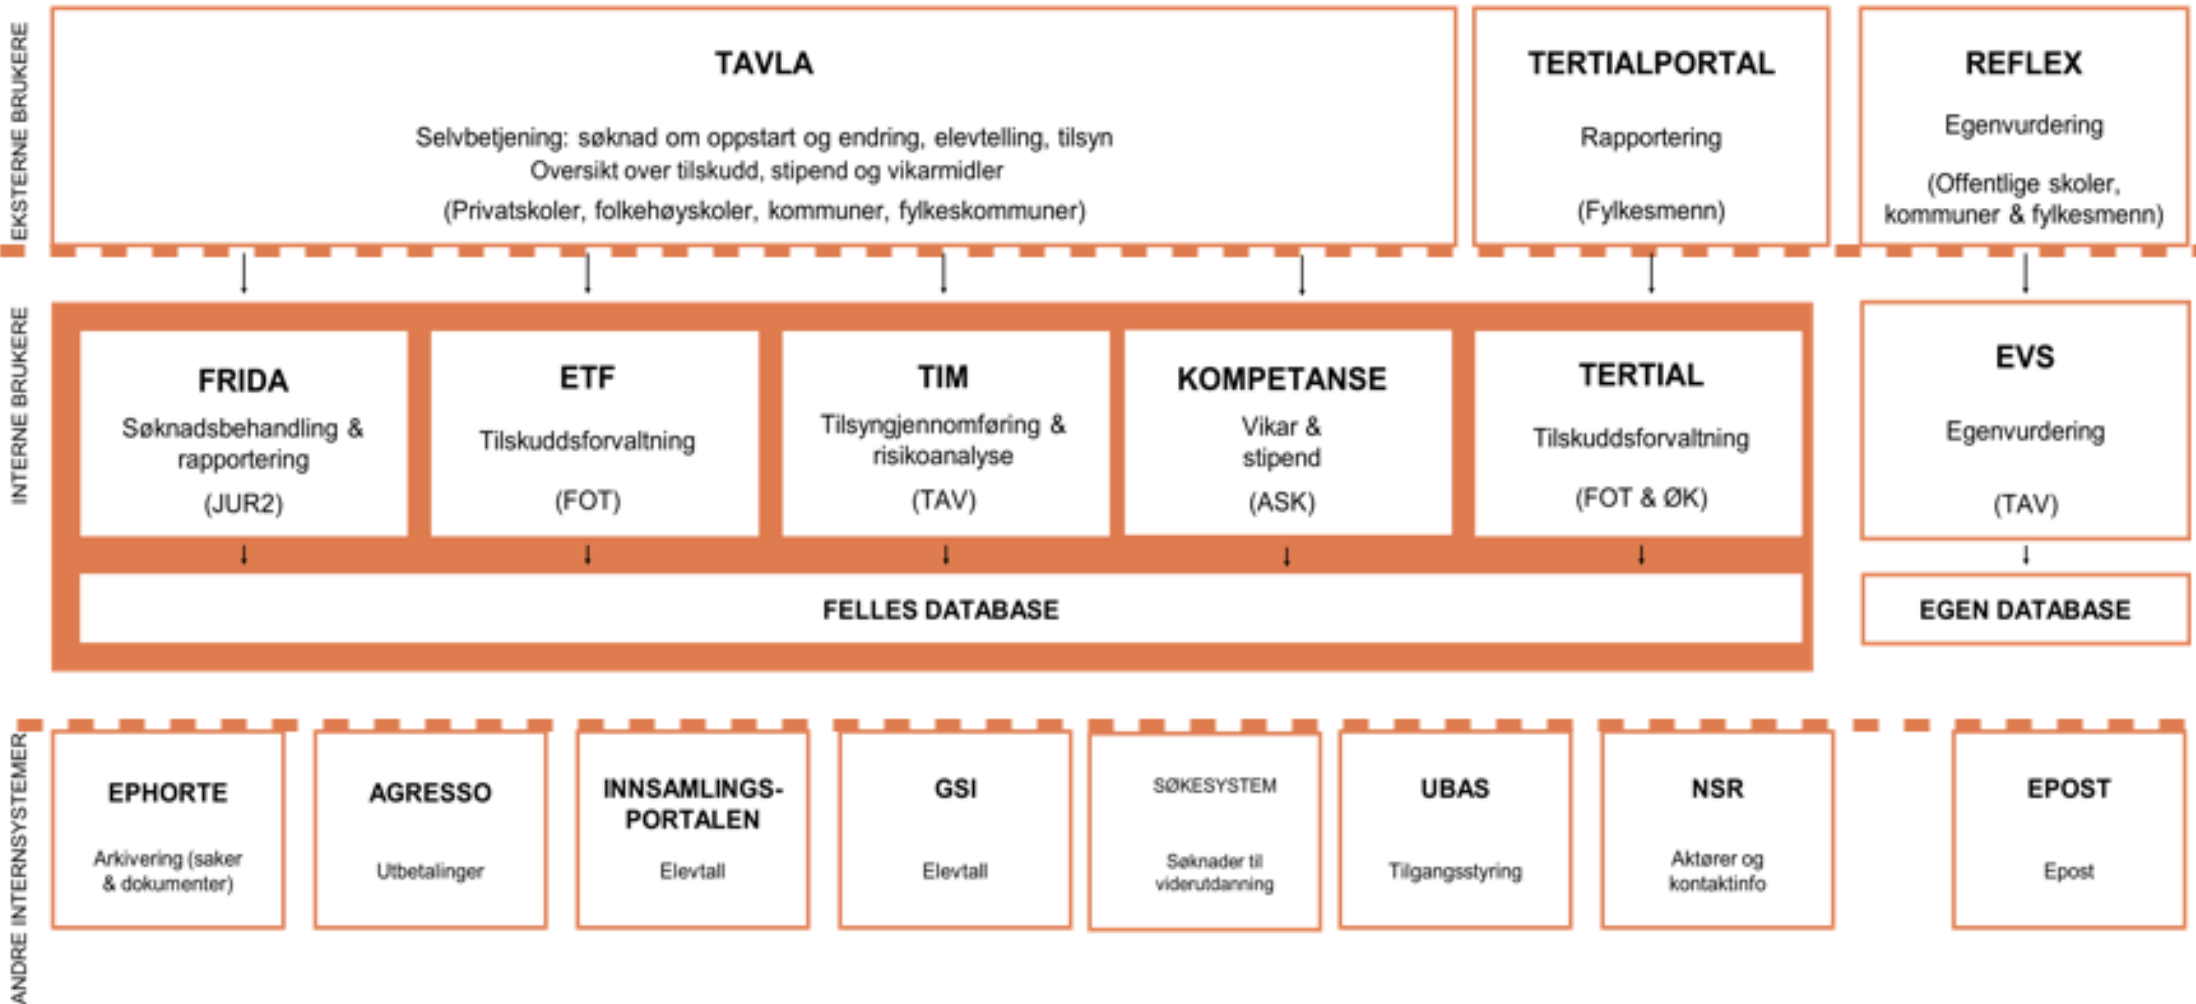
EKSTERNE BRUKERE

TAVLA

Selvbetjening: søknad om oppstart og endring, elevtelling, tilsyn
Oversikt over tilskudd, stipend og vikarmidler
(Privatskoler, folkehøyskoler, kommuner, fylkeskommuner)

TERTIALPORTAL

Rapportering

(Fylkesmenn)

REFLEX

Egenvurdering

(Offentlige skoler, kommuner & fylkesmenn)

INTERNE BRUKERE

FRIDA
Søknadsbehandling & rapportering
(JUR2)

ETF
Tilskuddsforvaltning
(FOT)

TIM
Tilsyngjennomføring & risikoanalyse
(TAV)

KOMPETANSE
Vikar & stipend
(ASK)

TERTIAL
Tilskuddsforvaltning
(FOT & ØK)

EVS
Egenvurdering
(TAV)

FELLES DATABASE

EGEN DATABASE

ANDRE INTERNSYSTEMER

EPHORTE
Arkivering (saker & dokumenter)

AGRESSO
Utbetalinger

INNSAMLINGS-PORTALEN
Elevtall

GSI
Elevtall

SØKESYSTEM
Søknader til viderutdanning

UBAS
Tilgangsstyring

NSR
Aktører og kontaktinfo

EPOST
Epost